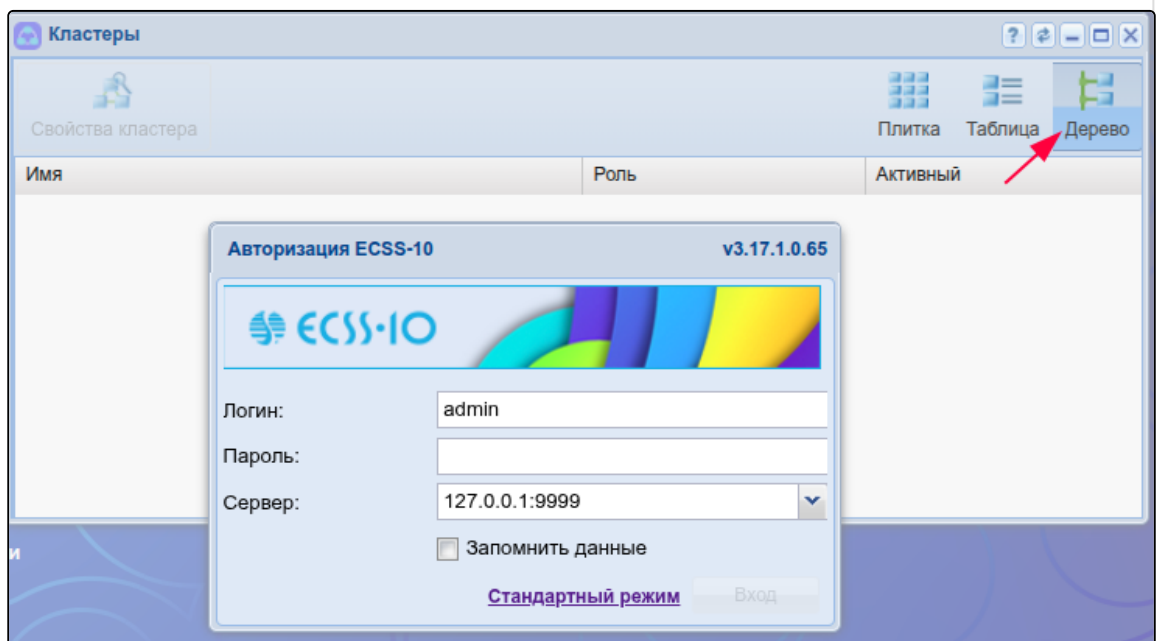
Кластеры

Свойства кластера

Плитка Таблица Дерево

| Имя | Роль | Активный |
|---|---|---|

Авторизация ECSS-10 v3.17.1.0.65

ECSS-10

Логин: admin

Пароль:

Сервер: 127.0.0.1:9999

Запомнить данные

Стандартный режим

Вход

и